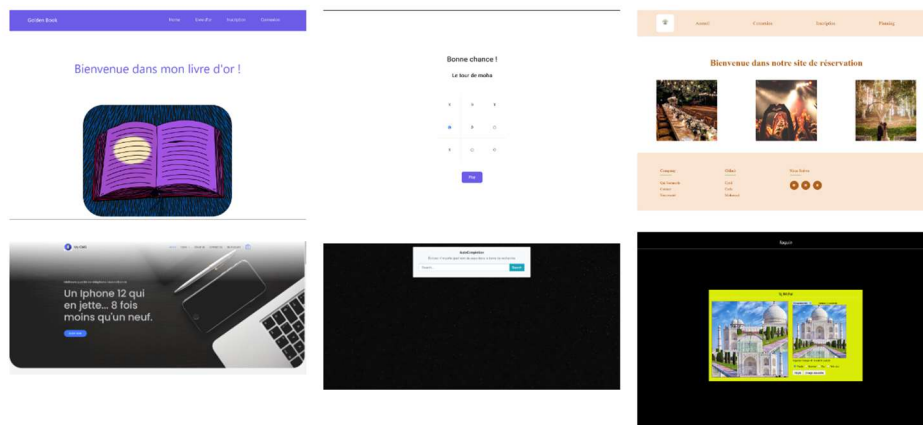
Golden Book
Home Livre d'or Inscription Connexion

Bienvenue dans mon livre d'or !

Bonne chance !
Le tour de moha

Play

Accueil Contenu Inscription Planning

Bienvenue dans notre site de réservation

Un iPhone 12 qui en jette... 8 fois moins qu'un neuf.

AutoCompletion

Search

Sujet